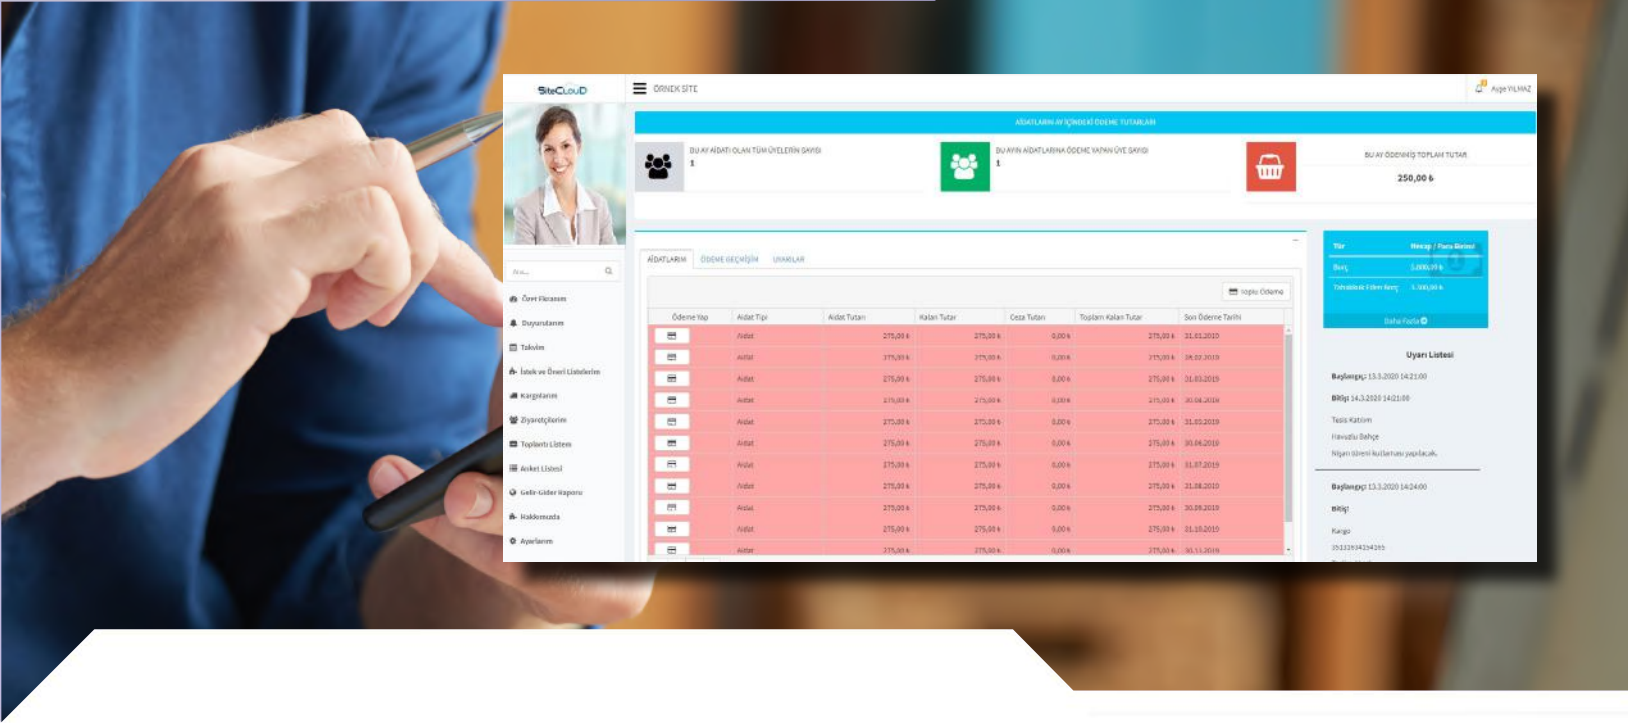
SiteCLouD

ÖRNEK SİTE

Ayşe YILMAZ

AİDATLARIN AY İÇİNDEKİ ÖDEME TUTARLARI

BU AY AİDATI OLAN TÜM ÜYELERİN SAYISI
1

BU AYIN AİDATLARINA ÖDEME YAPAN ÜYE SAYISI
1

BU AY ÖDENMİŞ TOPLAM TUTAR
250,00 ₺

Ara...

Özet Ekranım
Duyurularım
Takvim
İstek ve Öneri Listelerim
Kargolarım
Ziyaretçilerim
Toplantı Listem
Anket Listesi
Gelir-Gider Raporu
Hakkımızda
Ayarlarım

AİDATLARIM ÖDEME GEÇMİŞİM UYARILAR

Toplu Ödeme

| Ödeme Yap | Aidat Tipi | Aidat Tutarı | Kalan Tutar | Ceza Tutarı | Toplam Kalan Tutar | Son Ödeme Tarihi |
|---|---|---|---|---|---|---|
| | Aidat | 275,00 ₺ | 275,00 ₺ | 0,00 ₺ | 275,00 ₺ | 31.01.2019 |
| | Aidat | 275,00 ₺ | 275,00 ₺ | 0,00 ₺ | 275,00 ₺ | 28.02.2019 |
| | Aidat | 275,00 ₺ | 275,00 ₺ | 0,00 ₺ | 275,00 ₺ | 31.03.2019 |
| | Aidat | 275,00 ₺ | 275,00 ₺ | 0,00 ₺ | 275,00 ₺ | 30.04.2019 |
| | Aidat | 275,00 ₺ | 275,00 ₺ | 0,00 ₺ | 275,00 ₺ | 31.05.2019 |
| | Aidat | 275,00 ₺ | 275,00 ₺ | 0,00 ₺ | 275,00 ₺ | 30.06.2019 |
| | Aidat | 275,00 ₺ | 275,00 ₺ | 0,00 ₺ | 275,00 ₺ | 31.07.2019 |
| | Aidat | 275,00 ₺ | 275,00 ₺ | 0,00 ₺ | 275,00 ₺ | 31.08.2019 |
| | Aidat | 275,00 ₺ | 275,00 ₺ | 0,00 ₺ | 275,00 ₺ | 30.09.2019 |
| | Aidat | 275,00 ₺ | 275,00 ₺ | 0,00 ₺ | 275,00 ₺ | 31.10.2019 |
| | Aidat | 275,00 ₺ | 275,00 ₺ | 0,00 ₺ | 275,00 ₺ | 30.11.2019 |

| Tür | Hesap / Para Birimi |
|---|---|
| Borç | 3.000,00 ₺ |
| Tahsilat Edilen Borç | 3.300,00 ₺ |

Daha Fazla

Uyarı Listesi

Başlangıç: 13.3.2020 14:21:00
Bitiş: 14.3.2020 14:21:00
Tesis Katılım
Havuzlu Bahçe
Nişan töreni kullanılacak yapılacak.

Başlangıç: 13.3.2020 14:24:00
Bitiş:
Kargo
35133934154165
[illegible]